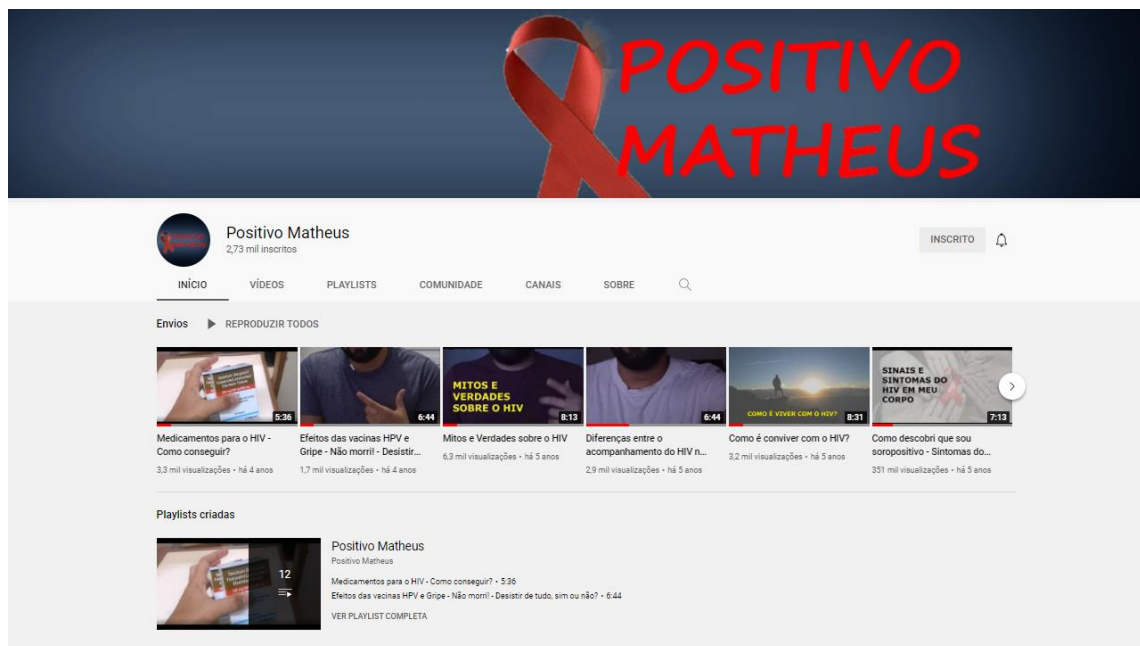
POSITIVO MATHEUS

Positivo Matheus
2,73 mil inscritos

INSCRITO

INÍCIO VÍDEOS PLAYLISTS COMUNIDADE CANAIS SOBRE

Envios ▶ REPRODUZIR TODOS

5:36
Medicamentos para o HIV - Como conseguir?
3,3 mil visualizações • há 4 anos

6:44
Efeitos das vacinas HPV e Gripe - Não morri! - Desistir...
1,7 mil visualizações • há 4 anos

MITOS E VERDADES SOBRE O HIV
8:13
Mitos e Verdades sobre o HIV
6,3 mil visualizações • há 5 anos

6:44
Diferenças entre o acompanhamento do HIV n...
2,9 mil visualizações • há 5 anos

COMO É VIVER COM O HIV?
8:31
Como é conviver com o HIV?
3,2 mil visualizações • há 5 anos

SINAIS E SINTOMAS DO HIV EM MEU CORPO
7:13
Como descobri que sou soropositivo - Sintomas do...
351 mil visualizações • há 5 anos

Playlists criadas

12
Positivo Matheus
Positivo Matheus
Medicamentos para o HIV - Como conseguir? • 5:36
Efeitos das vacinas HPV e Gripe - Não morri! - Desistir de tudo, sim ou não? • 6:44
VER PLAYLIST COMPLETA